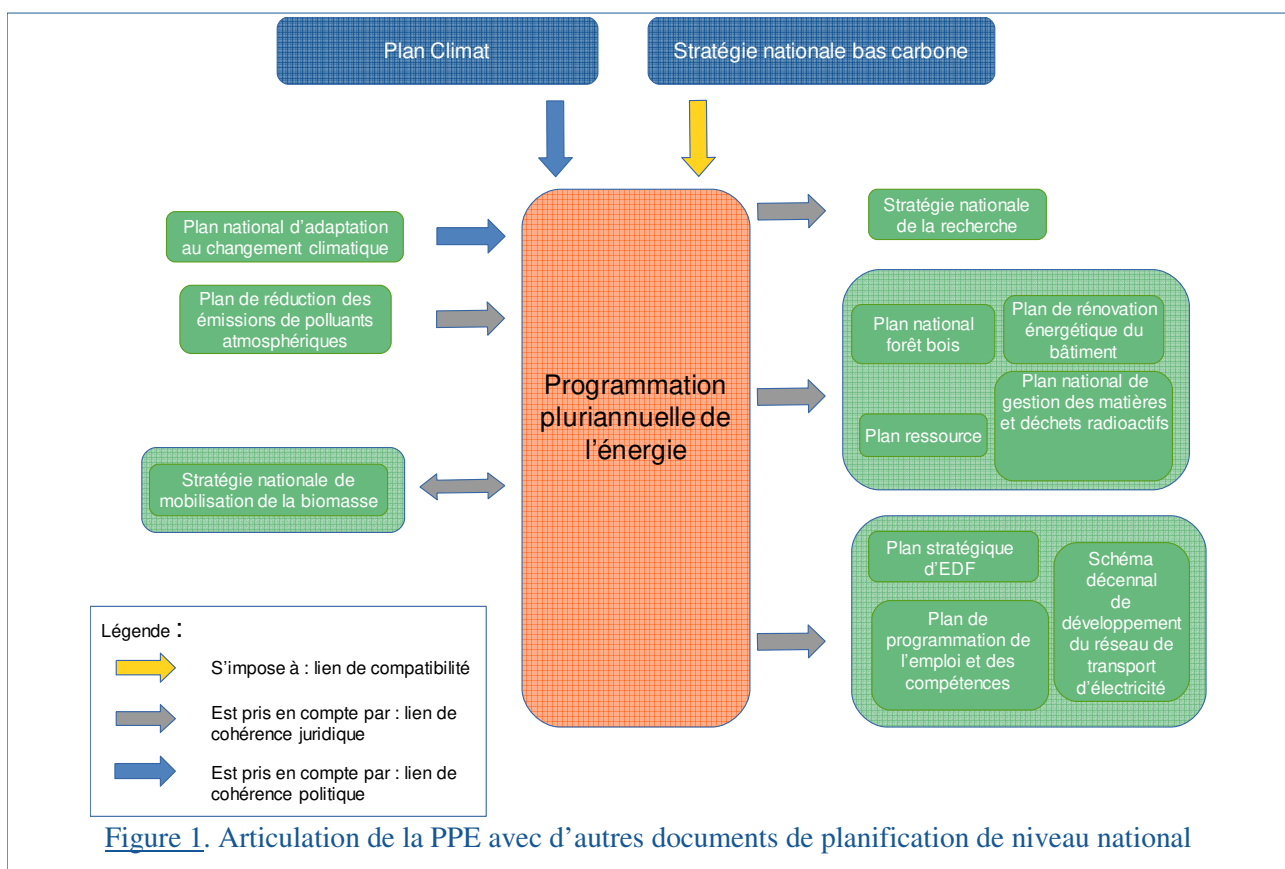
Plan Climat

Stratégie nationale bas carbone

Plan national d'adaptation au changement climatique

Plan de réduction des émissions de polluants atmosphériques

Stratégie nationale de mobilisation de la biomasse

Programmation pluriannuelle de l'énergie

Stratégie nationale de la recherche

Plan national forêt bois

Plan de rénovation énergétique du bâtiment

Plan ressource

Plan national de gestion des matières et déchets radioactifs

Plan stratégique d'EDF

Plan de programmation de l'emploi et des compétences

Schéma décennal de développement du réseau de transport d'électricité

Légende :

S'impose à : lien de compatibilité

Est pris en compte par : lien de cohérence juridique

Est pris en compte par : lien de cohérence politique

Figure 1. Articulation de la PPE avec d'autres documents de planification de niveau national